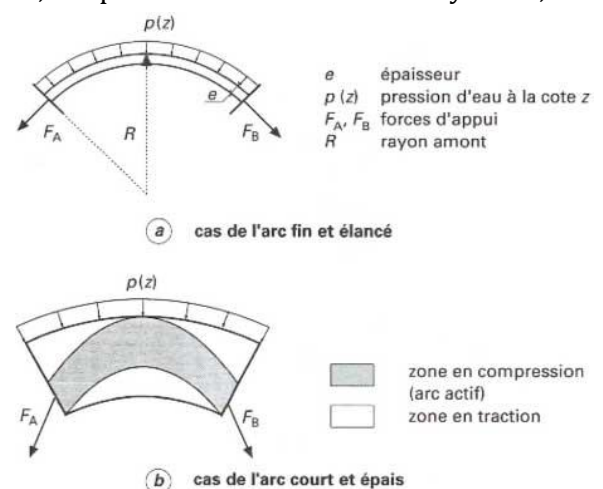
$p(z)$

$e$

$F_A$

$R$

$F_B$

$e$ épaisseur
$p(z)$ pression d'eau à la cote $z$
$F_A$, $F_B$ forces d'appui
$R$ rayon amont

(a) cas de l'arc fin et élancé

$p(z)$

$F_A$

$F_B$

zone en compression (arc actif)
zone en traction

(b) cas de l'arc court et épais